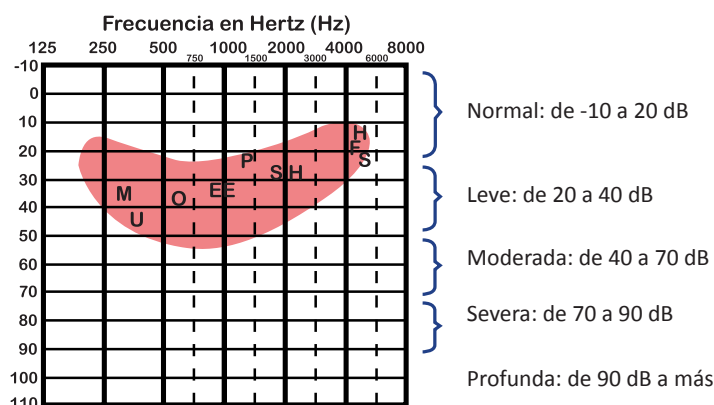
Frecuencia en Hertz (Hz)

125 250 500 1000 2000 4000 8000
750 1500 3000 6000

-10
0
10
20
30
40
50
60
70
80
90
100
110

M U O EE P SH F H S

Normal: de -10 a 20 dB

Leve: de 20 a 40 dB

Moderada: de 40 a 70 dB

Severa: de 70 a 90 dB

Profunda: de 90 dB a más